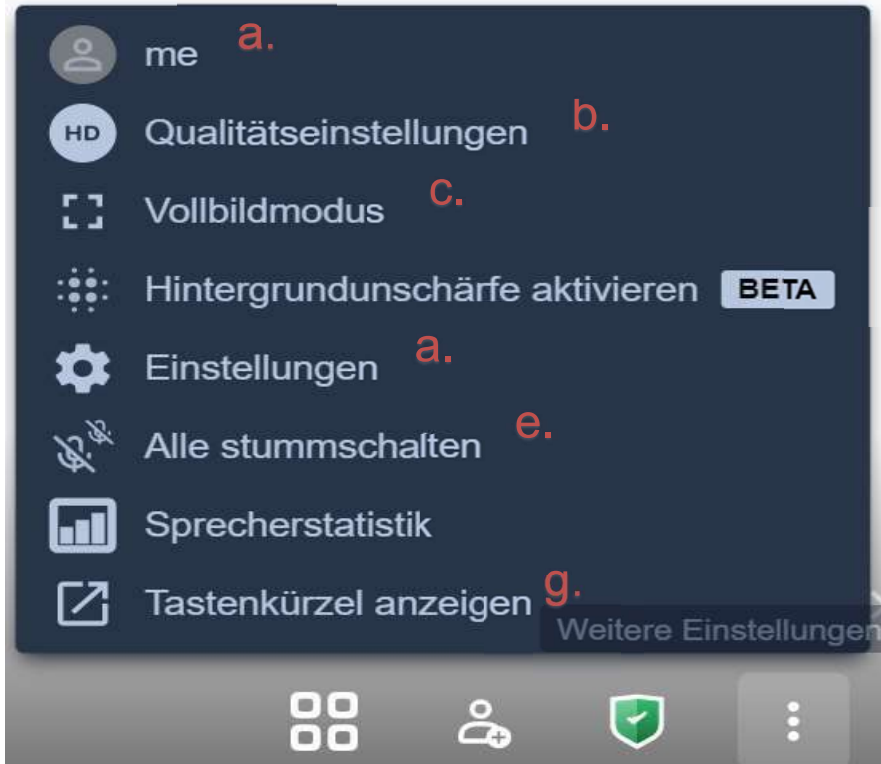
me a.

HD Qualitätseinstellungen b.

Vollbildmodus c.

Hintergrundunschärfe aktivieren BETA

Einstellungen a.

Alle stummschalten e.

Sprecherstatistik

Tastenkürzel anzeigen g.

Weitere Einstellungen